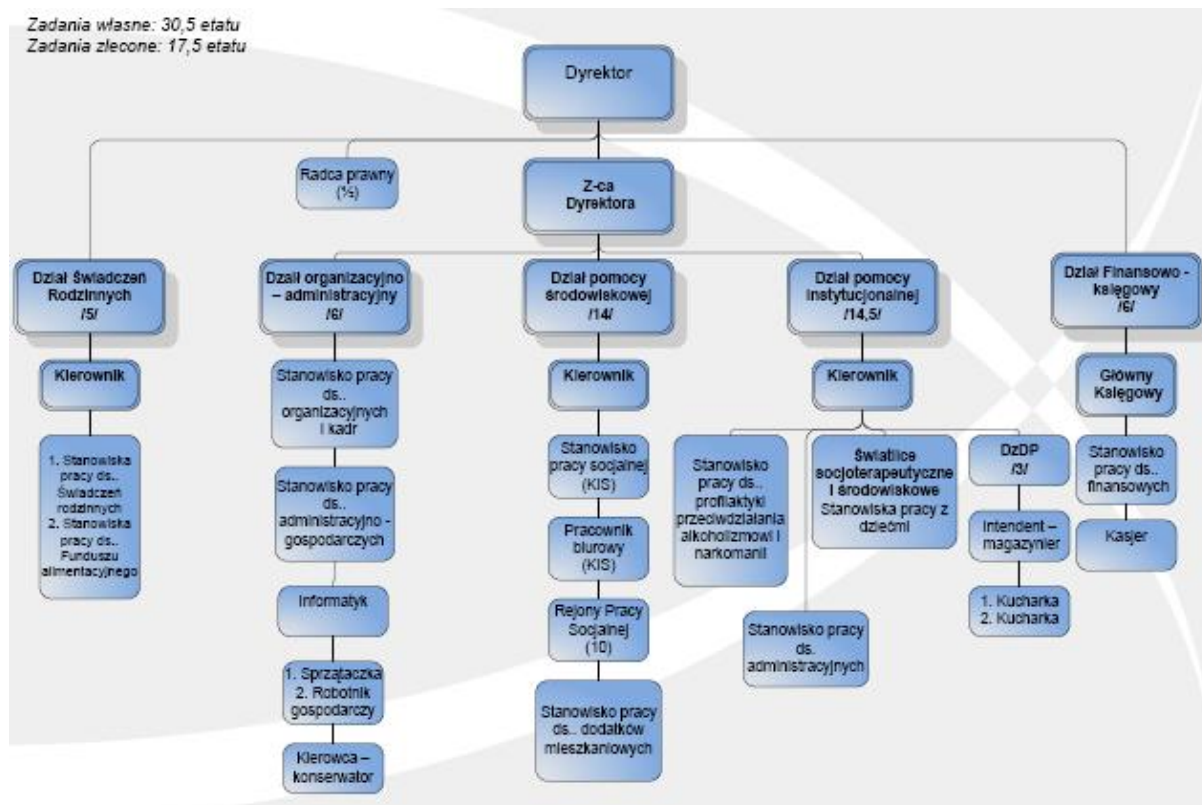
Zadania własne: 30,5 etatu
Zadania zlecone: 17,5 etatu

Dyrektor

Radca prawny (½)

Z-ca Dyrektora

Dział Świadczeń Rodzinnych /5/

Kierownik

1. Stanowiska pracy ds.. Świadczeń rodzinnych
2. Stanowiska pracy ds.. Funduszu alimentacyjnego

Dział organizacyjno – administracyjny /6/

Stanowisko pracy ds.. organizacyjnych i kadr

Stanowisko pracy ds.. administracyjno - gospodarczych

Informatyk

1. Sprzątaczka
2. Robotnik gospodarczy

Kierowca – konserwator

Dział pomocy środowiskowej /14/

Kierownik

Stanowisko pracy socjalnej (KIS)

Pracownik biurowy (KIS)

Rejony Pracy Socjalnej (10)

Stanowisko pracy ds.. dodatków mieszkaniowych

Dział pomocy instytucjonalnej /14,5/

Kierownik

Stanowisko pracy ds.. profilaktyki przeciwdziałania alkoholizmowi i narkomanii

Świetlice socjoterapeutyczne i środowiskowe Stanowiska pracy z dziećmi

Stanowisko pracy ds. administracyjnych

DzDP /3/

Intendent – magazynier

1. Kucharka
2. Kucharka

Dział Finansowo - księgowy /6/

Główny Księgowy

Stanowisko pracy ds.. finansowych

Kasjer